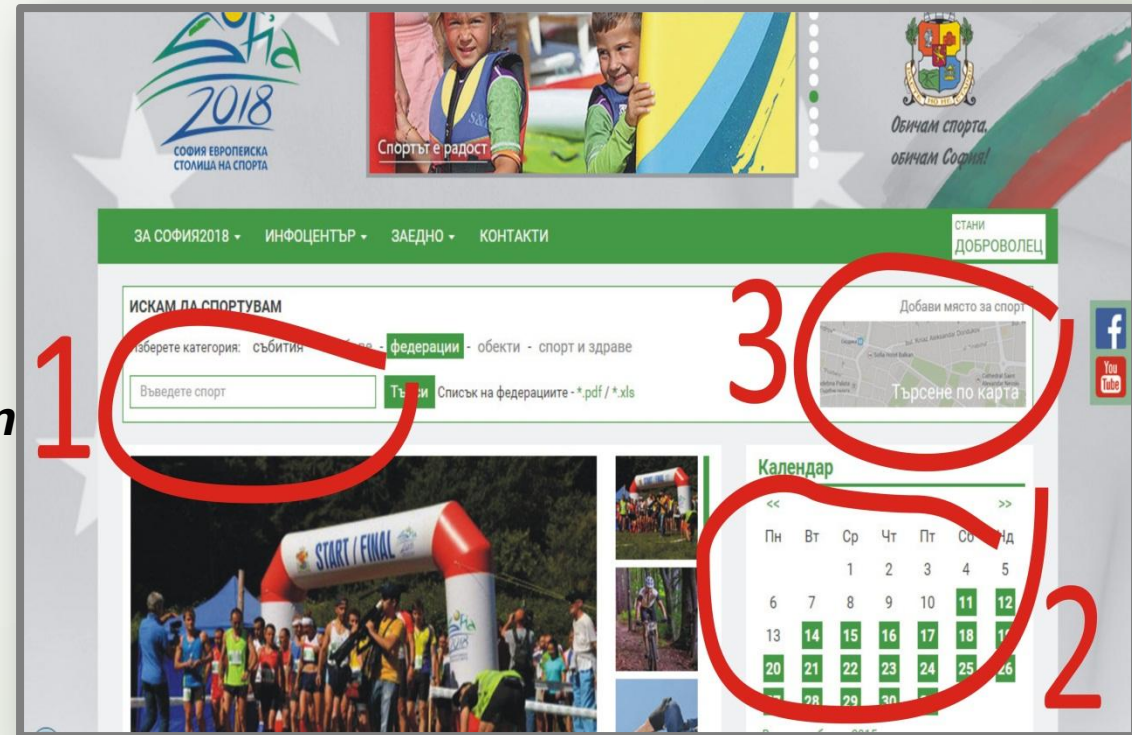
Sofia 2018
СОФИЯ ЕВРОПЕЙСКА СТОЛИЦА НА СПОРТА

Спортът е радост

Обичам спорта, обичам София!

ЗА СОФИЯ2018 ▾ ИНФОЦЕНТЪР ▾ ЗАЕДНО ▾ КОНТАКТИ

СТАНИ ДОБРОВОЛЕЦ

ИСКАМ ДА СПОРТУВАМ

Добави място за спорт

Изберете категория: събития - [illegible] - федерации - обекти - спорт и здраве

Въведете спорт

Търси Списък на федерациите - *.pdf / *.xls

Търсене по карта

1

2

3

Календар

<< >>

| Пн | Вт | Ср | Чт | Пт | Сб | Нд |
|---|---|---|---|---|---|---|
| | | 1 | 2 | 3 | 4 | 5 |
| 6 | 7 | 8 | 9 | 10 | 11 | 12 |
| 13 | 14 | 15 | 16 | 17 | 18 | 19 |
| 20 | 21 | 22 | 23 | 24 | 25 | 26 |
| 27 | 28 | 29 | 30 | | | |

START / FINAL

Sofia 2018

m